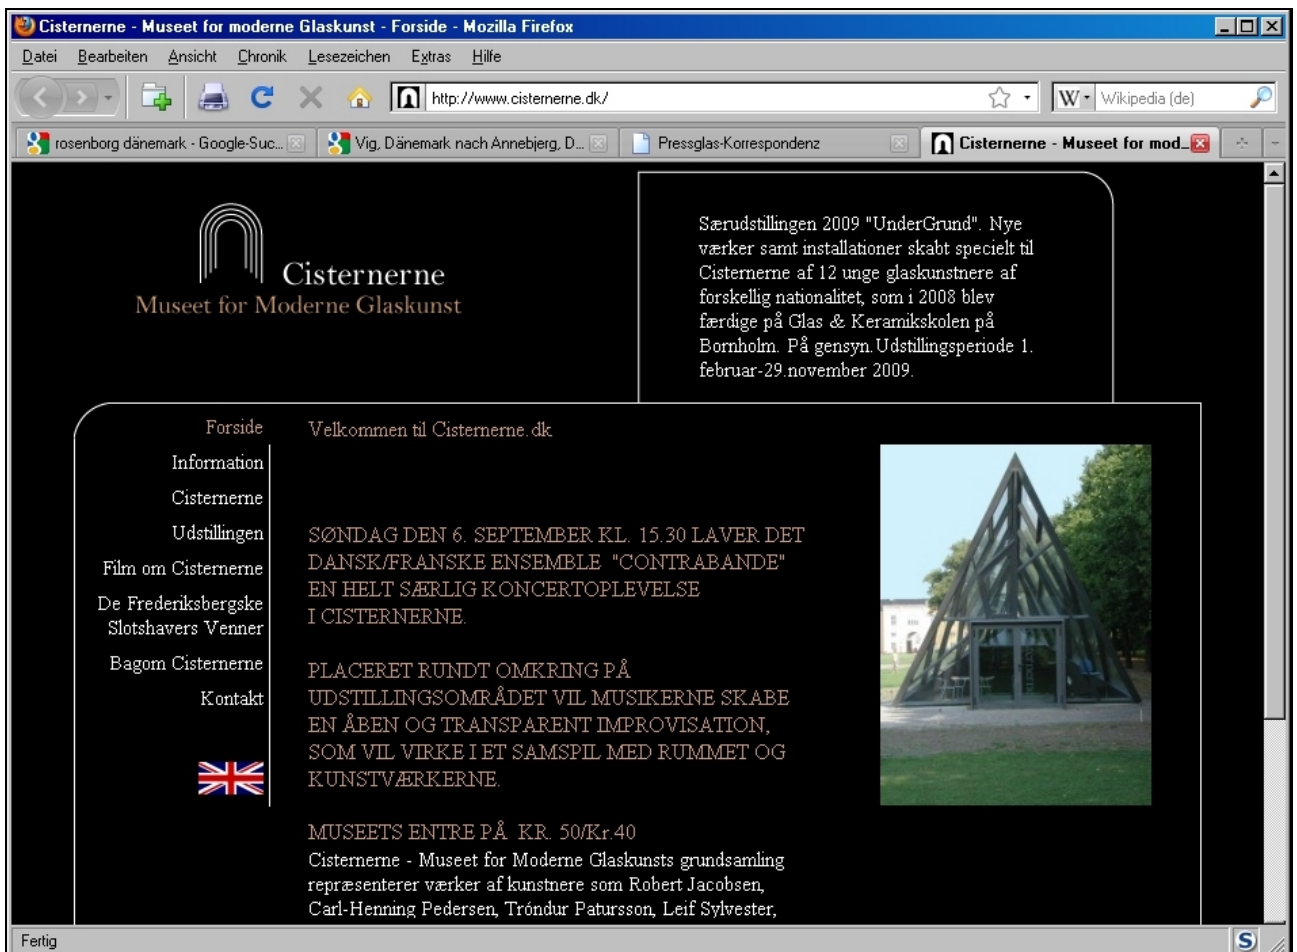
Cisternerne - Museet for moderne Glaskunst - Forside - Mozilla Firefox

Datei Bearbeiten Ansicht Chronik Lesezeichen Extras Hilfe

http://www.cisternerne.dk/

Wikipedia (de)

rosenborg dänemark - Google-Suc...

Vig, Dänemark nach Annebjerg, D...

Pressglas-Korrespondenz

Cisternerne - Museet for mod...

Cisternerne
Museet for Moderne Glaskunst

Særudstillingen 2009 "UnderGrund". Nye værker samt installationer skabt specielt til Cisternerne af 12 unge glaskunstnere af forskellig nationalitet, som i 2008 blev færdige på Glas & Keramikskolen på Bornholm. På gensyn. Udstillingsperiode 1. februar-29.november 2009.

Forside
Information
Cisternerne
Udstillingen
Film om Cisternerne
De Frederiksbergske Slotshavers Venner
Bagom Cisternerne
Kontakt

Velkommen til Cisternerne.dk

SØNDAG DEN 6. SEPTEMBER KL. 15.30 LAVER DET DANSK/FRANSKE ENSEMBLE "CONTRABANDE" EN HELT SÆRLIG KONCERTOPLEVELSE I CISTERNERNE.

PLACERET RUNDT OMKRING PÅ UDSTILLINGSOMRÅDET VIL MUSIKERNE SKABE EN ÅBEN OG TRANSPARENT IMPROVISATION, SOM VIL VIRKE I ET SAMSPIL MED RUMMET OG KUNSTVÆRKERNE.

MUSEETS ENTRE PÅ KR. 50/Kr.40
Cisternerne - Museet for Moderne Glaskunsts grundsamling repræsenterer værker af kunstnere som Robert Jacobsen, Carl-Henning Pedersen, Tróndur Patursson, Leif Sylvester,

Fertig